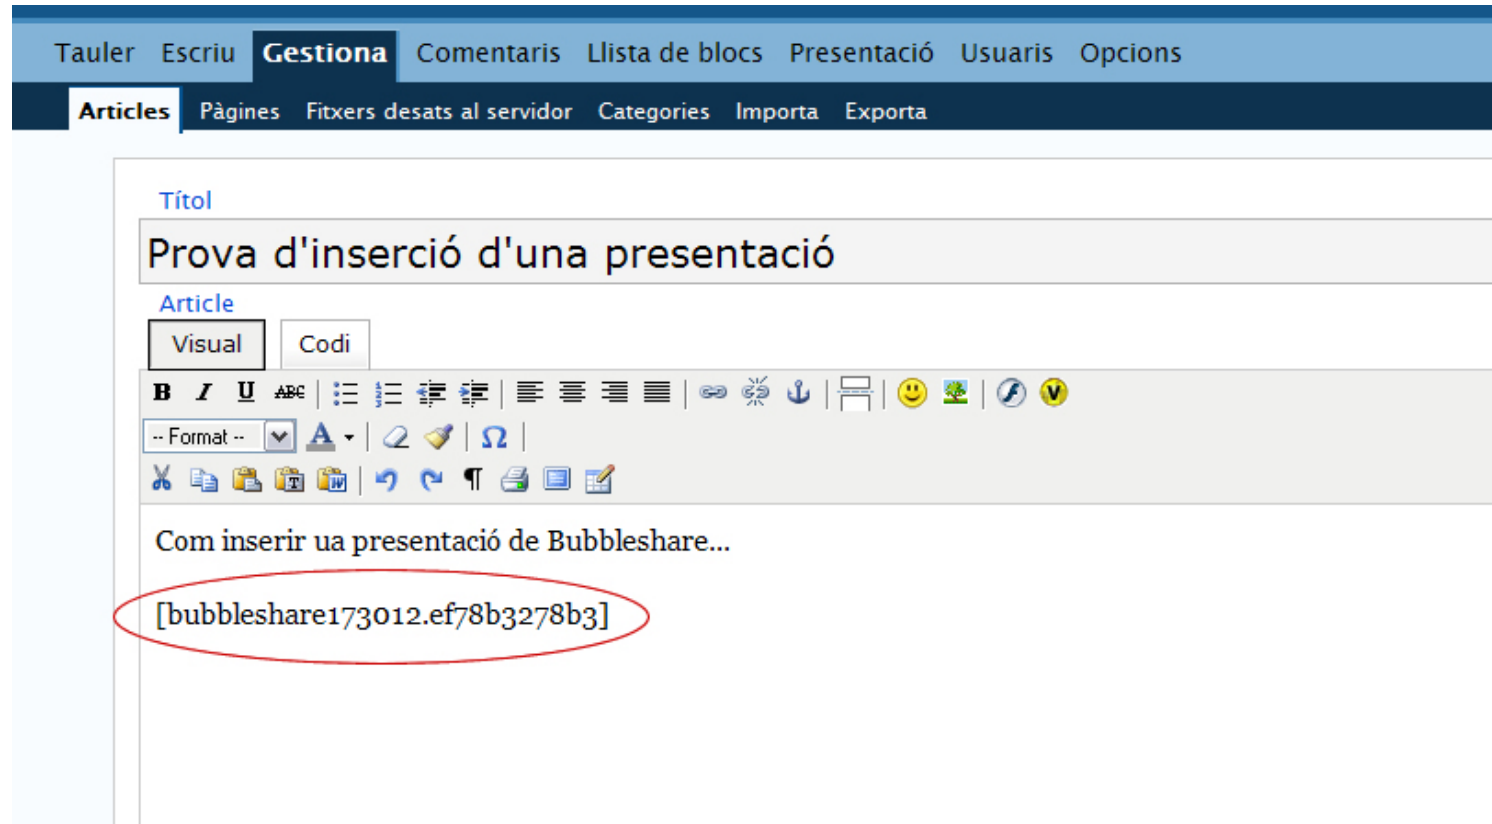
Tauler Escriu Gestiona Comentaris Llista de blocs Presentació Usuaris Opcions

Articles Pàgines Fitxers desats al servidor Categories Importa Exporta

Títol

Prova d'inserció d'una presentació

Article

Visual Codi

B I U ABC

-- Format -- A Ω

Com inserir ua presentació de Bubbleshare...

[bubbleshare173012.ef78b3278b3]